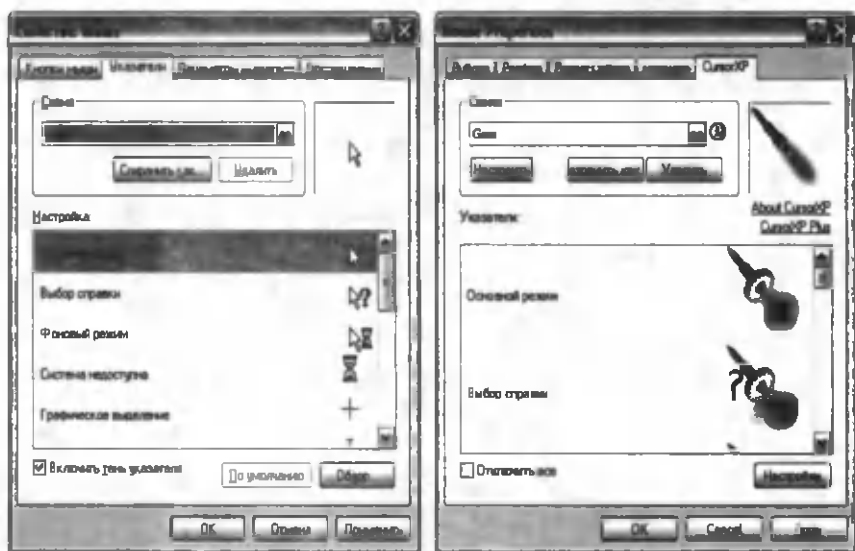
Свойства: Мышь

Кнопки мыши | Указатели | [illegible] | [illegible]

Схема

Сохранить как... | Удалить

Настройка

Выбор справки

Фоновый режим

Система недоступна

Графическое выделение

Включить тень указателя

По умолчанию | Обзор...

OK | Отмена | Применить

Mouse Properties

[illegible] | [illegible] | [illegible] | CursorXP

Схема

Gem

Настроить | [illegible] | Удалить

About CursorXP

CursorXP Plus

Указатели:

Основной режим

Выбор справки

Отключить все

Настройки

OK | Cancel | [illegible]